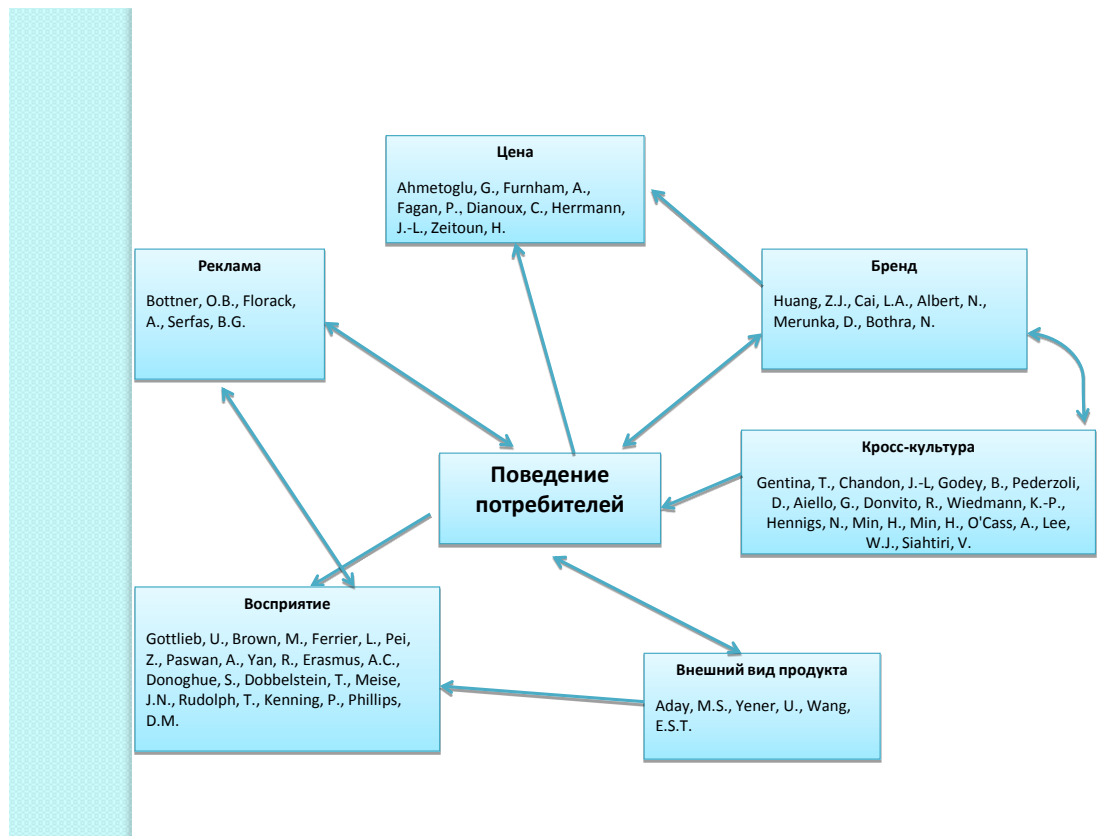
Цена

Ahmetoglu, G., Furnham, A., Fagan, P., Dianoux, C., Herrmann, J.-L., Zeitoun, H.

Реклама

Bottner, O.B., Florack, A., Serfas, B.G.

Бренд

Huang, Z.J., Cai, L.A., Albert, N., Merunka, D., Bothra, N.

Поведение потребителей

Кросс-культура

Gentina, T., Chandon, J.-L, Godey, B., Pederzoli, D., Aiello, G., Donvito, R., Wiedmann, K.-P., Hennigs, N., Min, H., Min, H., O'Cass, A., Lee, W.J., Siahtiri, V.

Восприятие

Gottlieb, U., Brown, M., Ferrier, L., Pei, Z., Paswan, A., Yan, R., Erasmus, A.C., Donoghue, S., Dobbelstein, T., Meise, J.N., Rudolph, T., Kenning, P., Phillips, D.M.

Внешний вид продукта

Aday, M.S., Yener, U., Wang, E.S.T.